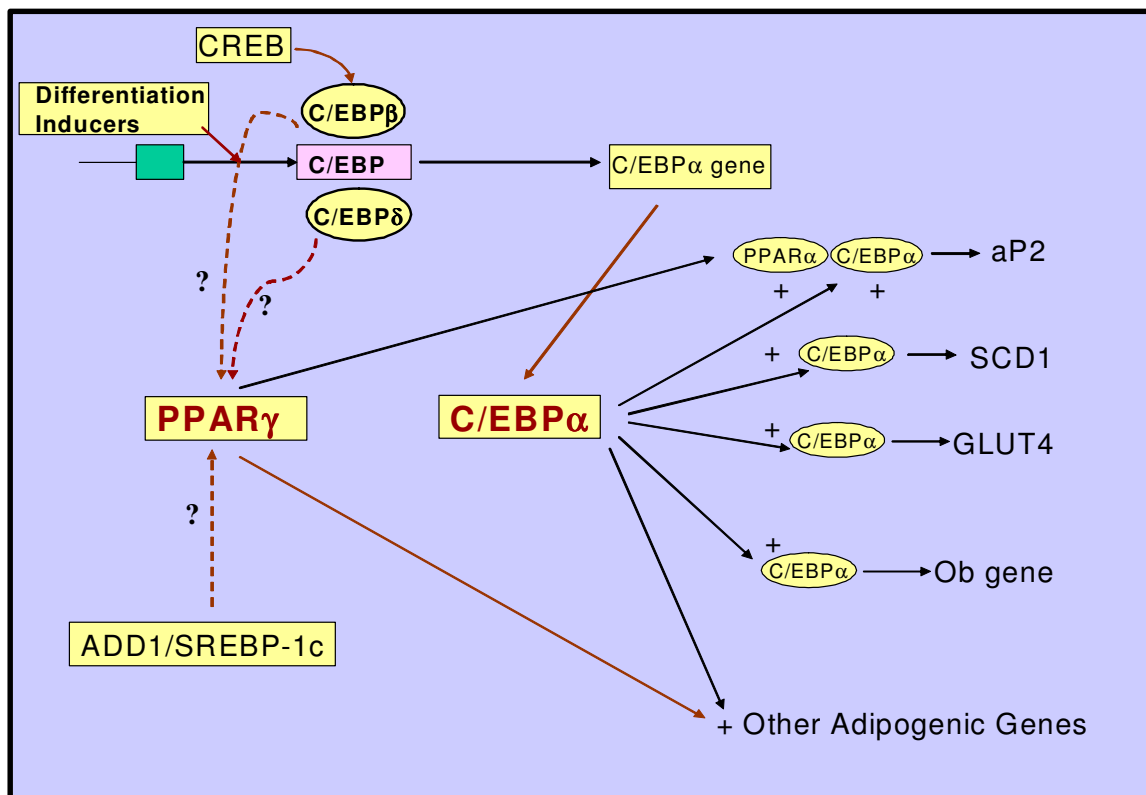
CREB

Differentiation Inducers

C/EBPβ

C/EBP

C/EBPα gene

C/EBPδ

?

?

PPARα C/EBPα aP2

+ +

+ C/EBPα SCD1

PPARγ

C/EBPα

+ C/EBPα GLUT4

?

+ C/EBPα Ob gene

ADD1/SREBP-1c

+ Other Adipogenic Genes